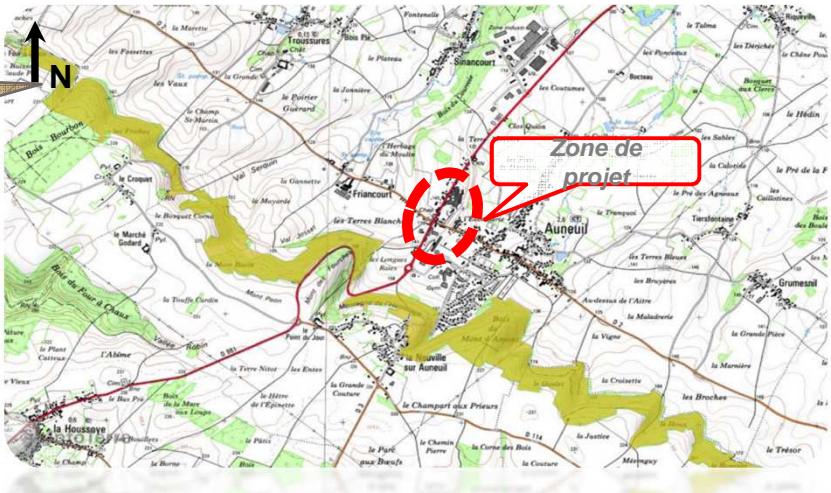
N

Zone de projet

Troussures
Bois Fié
Fontenelle
Zone industr.
Sinancourt
Bocteau
les Fossettes
la Marette
la Grande
les Vaux
le Plateau
la Jonnière
le Champ St-Martin
le Poirier Guérard
les Coutumes
les Ponceaux
le Talma
les Dérichés
le Chêne Pous
Riquevillle
Bosquet aux Clercs
le Hédin
les Sablons
la Culotide
le Pré de la F
le Pré des Agneaux
Tiersfontaine
les Caillotines
Clos Quinn
l'Herbage du Moulin
Bois Bourbon
les Pochets
le Croquet
Val Serquon
la Gannette
Friancourt
le Bosquet Cornu
le Mayorde
le Marché Godard
les Terres Blanches
Auneuil
le Tranquoi
les Terres Blanches
Grumesnil
les Bruyères
Awdessus de l'Aître
la Maladrerie
la Grande Pièce
la Marnière
Bois du Four à Chaux
la Touffe Cordin
Mont Pellé
le Pont du Jour
les Longues Raies
Bois de Mont d'Amont
la Vigne
la Croisette
les Broches
la Neuville sur Auneuil
le Plant Catteux
l'Abîme
Vallée Robin
la Terre Nitot
les Entes
la Grande Couture
le Champart aux Prieurs
les Vieux
le Bas Pré
Bois de la Mare aux Loups
le Hêtre de l'Épinette
la Houssoye
les Houillets
le Pâtis
le Champ
la Borne
Bois
le Parc aux Bœufs
le Chemin Pierre
la Corne des Bois
la Couture
la Justice
Mérengey
le Trésor